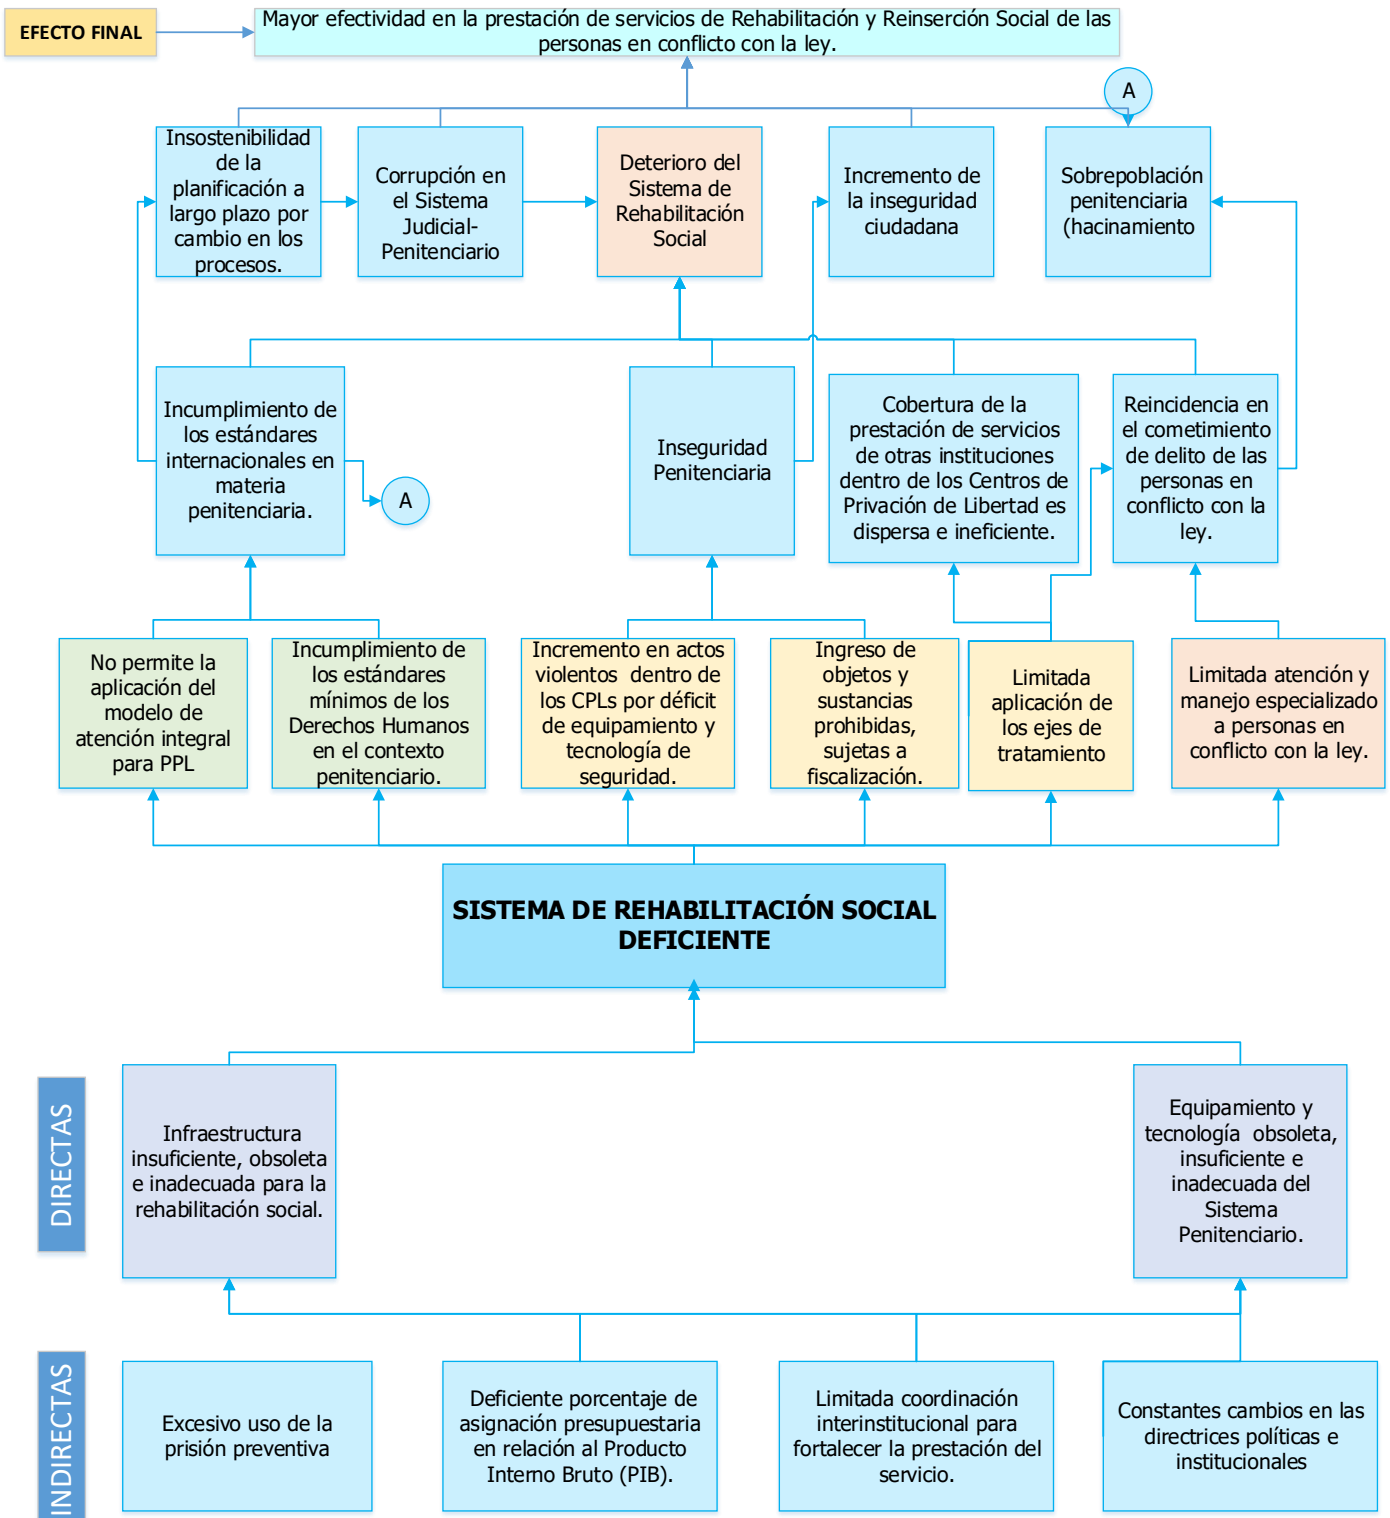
EFECTO FINAL

Mayor efectividad en la prestación de servicios de Rehabilitación y Reinserción Social de las personas en conflicto con la ley.

A

Insostenibilidad de la planificación a largo plazo por cambio en los procesos.

Corrupción en el Sistema Judicial-Penitenciario

Deterioro del Sistema de Rehabilitación Social

Incremento de la inseguridad ciudadana

Sobrepoblación penitenciaria (hacinamiento

Incumplimiento de los estándares internacionales en materia penitenciaria.

A

Inseguridad Penitenciaria

Cobertura de la prestación de servicios de otras instituciones dentro de los Centros de Privación de Libertad es dispersa e ineficiente.

Reincidencia en el cometimiento de delito de las personas en conflicto con la ley.

No permite la aplicación del modelo de atención integral para PPL

Incumplimiento de los estándares mínimos de los Derechos Humanos en el contexto penitenciario.

Incremento en actos violentos dentro de los CPLs por déficit de equipamiento y tecnología de seguridad.

Ingreso de objetos y sustancias prohibidas, sujetas a fiscalización.

Limitada aplicación de los ejes de tratamiento

Limitada atención y manejo especializado a personas en conflicto con la ley.

SISTEMA DE REHABILITACIÓN SOCIAL DEFICIENTE

DIRECTAS

Infraestructura insuficiente, obsoleta e inadecuada para la rehabilitación social.

Equipamiento y tecnología obsoleta, insuficiente e inadecuada del Sistema Penitenciario.

INDIRECTAS

Excesivo uso de la prisión preventiva

Deficiente porcentaje de asignación presupuestaria en relación al Producto Interno Bruto (PIB).

Limitada coordinación interinstitucional para fortalecer la prestación del servicio.

Constantes cambios en las directrices políticas e institucionales